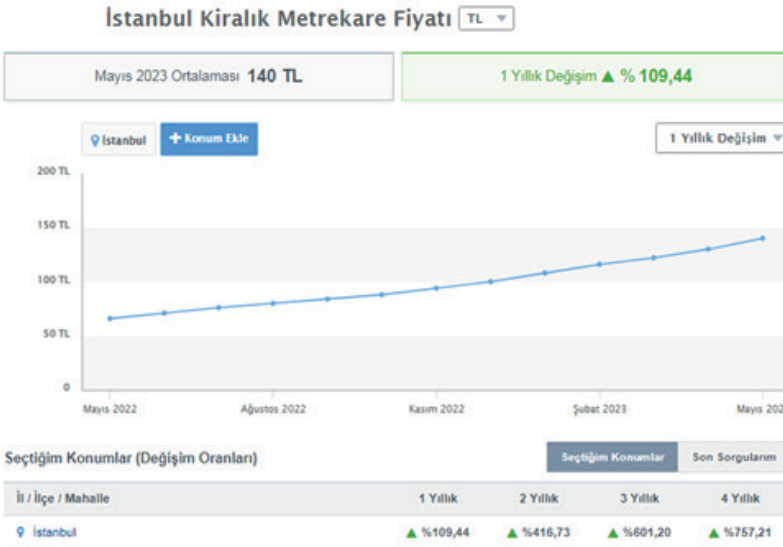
İstanbul Kiralık Metrekare Fiyatı TL

Mayıs 2023 Ortalaması 140 TL

1 Yıllık Değişim ▲ % 109,44

İstanbul

+ Konum Ekle

1 Yıllık Değişim

200 TL
150 TL
100 TL
50 TL
0

Mayıs 2022
Ağustos 2022
Kasım 2022
Şubat 2023
Mayıs 202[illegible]

Seçtiğim Konumlar (Değişim Oranları)

Seçtiğim Konumlar
Son Sorgularım

| İl / İlçe / Mahalle | 1 Yıllık | 2 Yıllık | 3 Yıllık | 4 Yıllık |
|---|---|---|---|---|
| İstanbul | ▲ %109,44 | ▲ %416,73 | ▲ %601,20 | ▲ %757,21 |